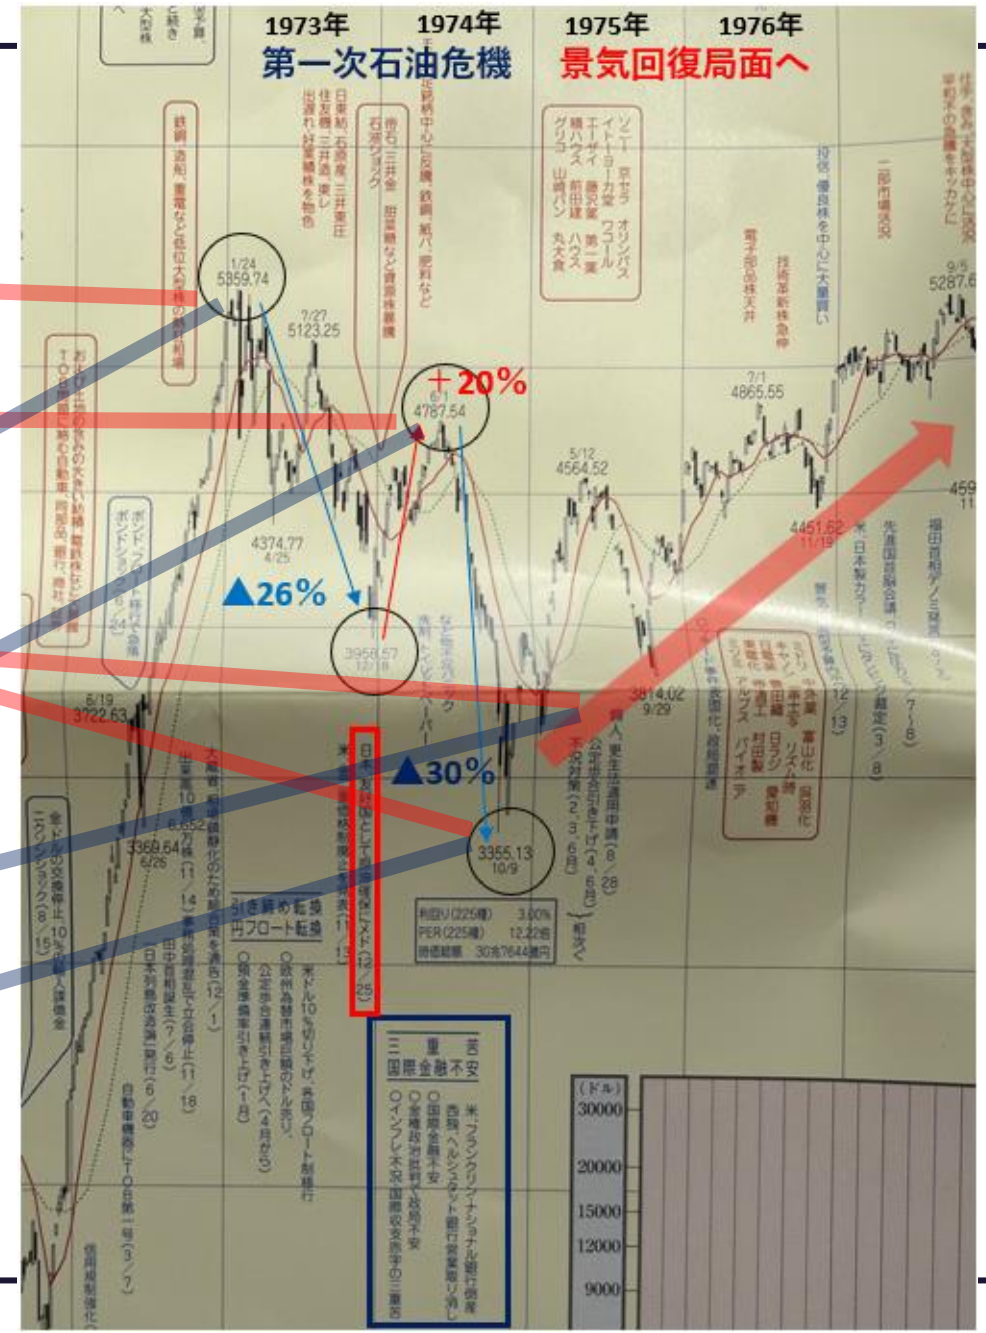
1973年　1974年　1975年　1976年

第一次石油危機　景気回復局面へ

鉄鋼、造船、重電など低位大型株の勢揃い相場

日本郵船、石原産業、三井東圧、住友商、三井造、東レ　出遅れ好業績株を物色

石油ショック　帝石、三井金、旭硝子など資源株暴騰

品薄株中心に反騰、鉄鋼、紙パ、肥料など

ソニー、京セラ、オリンパス、イトーヨーカ堂、ワコール、エーザイ、藤沢薬、第一薬、積水ハウス、前田建、ハウス、グリコ、山崎パン、丸大食

電子部品株天井

技術革新株急伸

投信、優良株を中心に大量買い

一部市場活況

住友、食料、大型株中心に上昇　平和不の急騰をキッカケに

1/24 5359.74

7/27 5123.25

6/1 4787.54

＋20%

5/12 4564.52

7/1 4865.55

9/5 5287.6

4374.77 4/25

▲26%

3958.57 12/18

▲30%

3814.02 9/29

4451.62 11/19

459 11

6/19 3722.63

3369.64 6/26

3355.13 10/9

おもしろい比率の大きい銘柄、電鉄株など　TOB関連に絡む動き、同業会、銀行、商社

ボンド・フロート　株式急落　ボンドショック（2/24）

金・ドルの交換停止、10%の輸入課徴金　ニクソンショック（8/15）

大蔵省、過剰流動性吸収のため総需要抑制を通達（12/1）

田中首相誕生（7/6）

日本列島改造論発行（6/20）

自動車機器にTOB第1号（3/7）

信用規制強化

引き締め転換　円フロート転換

○預金準備率引き上げ（1月）

○欧州為替市場閉鎖のドル売り、公定歩合連続引き上げ（4月から）

米ドル10%切り下げ、円全面フロート制移行

米、原油価格値上げ声明表

日本、石油緊急として総需要抑制（12/25）

なだれ的　トイレットペーパー

三重苦　国際金融不安

米、フランクリン・ナショナル銀行倒産　西独、ヘルシュタット銀行営業取り消し

○国際金融不安

○金権政治批判・政局不安

○インフレ不況　国際収支赤字の三重苦

利回り(225種)　3.00%
PER(225種)　12.22倍
時価総額　30兆7644億円

不況対策（2、3、6月）

公定歩合引き下げ（4、6月）

興人、更生法適用申請（8/28）

相次ぐ

先進国首脳会議

米、日本製カラーTV

米、日本製カラー　ダンピング認定（3/8）

福田首相　デノミ発言

(ドル)
30000
20000
15000
12000
9000